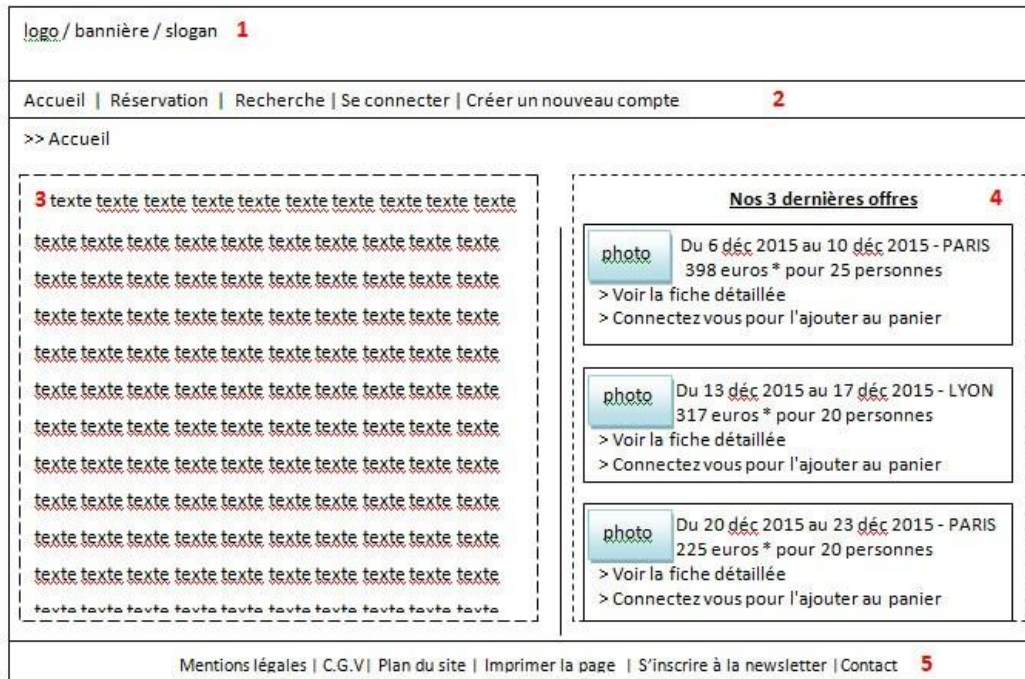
logo / bannière / slogan 1

Accueil | Réservation | Recherche | Se connecter | Créer un nouveau compte 2

>> Accueil

3 texte texte texte texte texte texte texte texte texte texte

texte texte texte texte texte texte texte texte texte texte

texte texte texte texte texte texte texte texte texte texte

texte texte texte texte texte texte texte texte texte texte

texte texte texte texte texte texte texte texte texte texte

texte texte texte texte texte texte texte texte texte texte

texte texte texte texte texte texte texte texte texte texte

texte texte texte texte texte texte texte texte texte texte

texte texte texte texte texte texte texte texte texte texte

texte texte texte texte texte texte texte texte texte texte

texte texte texte texte texte texte texte texte texte texte

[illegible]

Nos 3 dernières offres 4

photo Du 6 déc 2015 au 10 déc 2015 - PARIS
398 euros * pour 25 personnes
> Voir la fiche détaillée
> Connectez vous pour l'ajouter au panier

photo Du 13 déc 2015 au 17 déc 2015 - LYON
317 euros * pour 20 personnes
> Voir la fiche détaillée
> Connectez vous pour l'ajouter au panier

photo Du 20 déc 2015 au 23 déc 2015 - PARIS
225 euros * pour 20 personnes
> Voir la fiche détaillée
> Connectez vous pour l'ajouter au panier

Mentions légales | C.G.V | Plan du site | Imprimer la page | S'inscrire à la newsletter | Contact 5